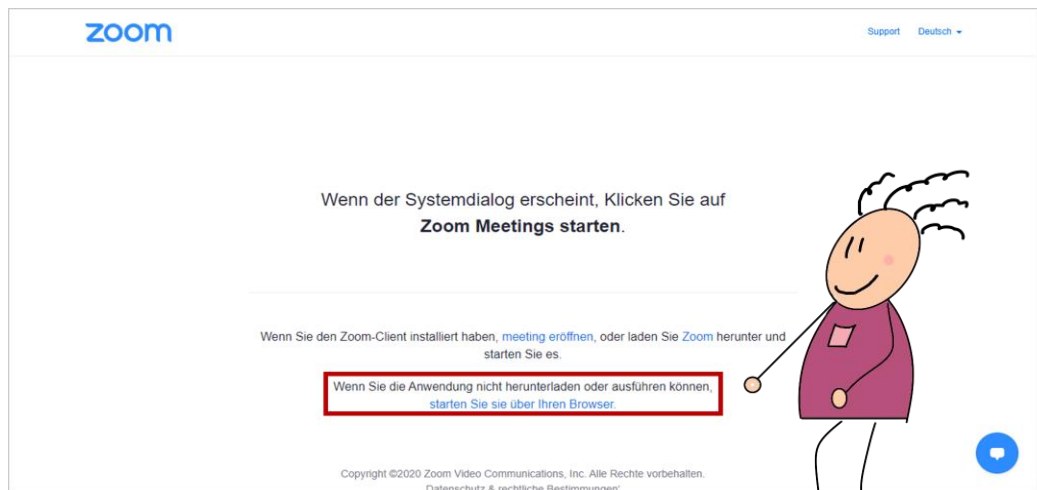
zoom

Support Deutsch

Wenn der Systemdialog erscheint, Klicken Sie auf **Zoom Meetings starten**.

Wenn Sie den Zoom-Client installiert haben, meeting eröffnen, oder laden Sie Zoom herunter und starten Sie es.

Wenn Sie die Anwendung nicht herunterladen oder ausführen können, starten Sie sie über Ihren Browser.

Copyright ©2020 Zoom Video Communications, Inc. Alle Rechte vorbehalten.
Datenschutz & rechtliche Bestimmungen'